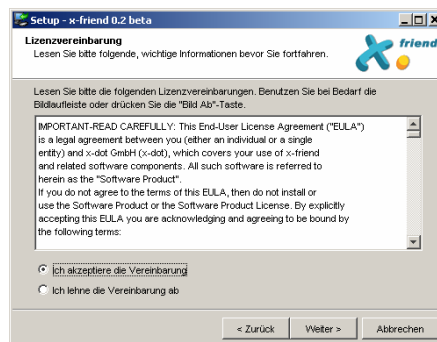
Setup - x-friend 0.2 beta

Lizenzvereinbarung
Lesen Sie bitte folgende, wichtige Informationen bevor Sie fortfahren.

friend

Lesen Sie bitte die folgenden Lizenzvereinbarungen. Benutzen Sie bei Bedarf die Bildlaufleiste oder drücken Sie die "Bild Ab"-Taste.

IMPORTANT-READ CAREFULLY: This End-User License Agreement ("EULA") is a legal agreement between you (either an individual or a single entity) and x-dot GmbH (x-dot), which covers your use of x-friend and related software components. All such software is referred to herein as the "Software Product".
If you do not agree to the terms of this EULA, then do not install or use the Software Product or the Software Product License. By explicitly accepting this EULA you are acknowledging and agreeing to be bound by the following terms:

Ich akzeptiere die Vereinbarung
Ich lehne die Vereinbarung ab

< Zurück
Weiter >
Abbrechen